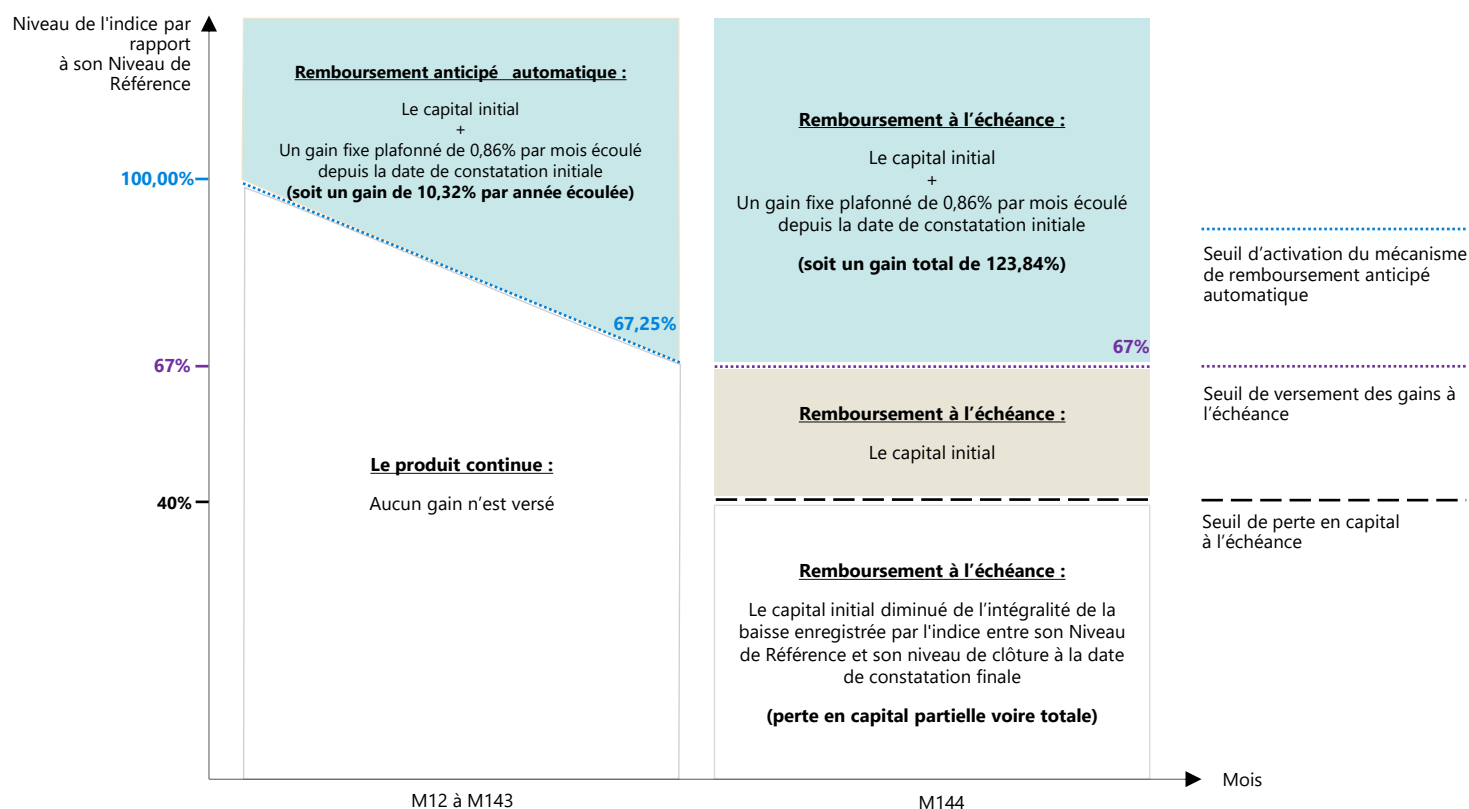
Niveau de l'indice par rapport à son Niveau de Référence

100,00%

67%

40%

Remboursement anticipé automatique :

Le capital initial
+
Un gain fixe plafonné de 0,86% par mois écoulé depuis la date de constatation initiale
(soit un gain de 10,32% par année écoulée)

67,25%

Le produit continue :

Aucun gain n'est versé

Remboursement à l'échéance :

Le capital initial
+
Un gain fixe plafonné de 0,86% par mois écoulé depuis la date de constatation initiale

(soit un gain total de 123,84%)

67%

Remboursement à l'échéance :

Le capital initial

Remboursement à l'échéance :

Le capital initial diminué de l'intégralité de la baisse enregistrée par l'indice entre son Niveau de Référence et son niveau de clôture à la date de constatation finale

(perte en capital partielle voire totale)

Seuil d'activation du mécanisme de remboursement anticipé automatique

Seuil de versement des gains à l'échéance

Seuil de perte en capital à l'échéance

Mois

M12 à M143

M144